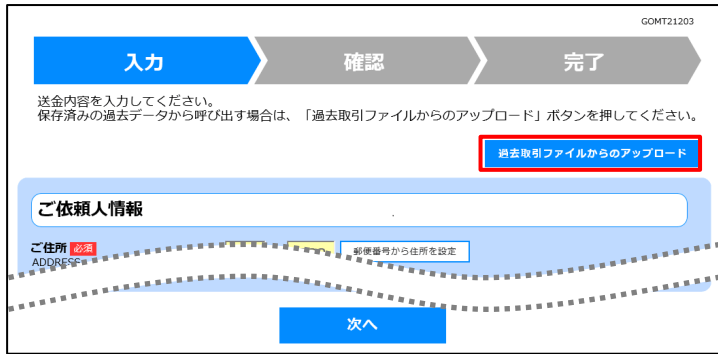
GOMT21203

入力

確認

完了

送金内容を入力してください。
保存済みの過去データから呼び出す場合は、「過去取引ファイルからのアップロード」ボタンを押してください。

過去取引ファイルからのアップロード

ご依頼人情報

ご住所 必須
ADDRESS

郵便番号から住所を設定

次へ